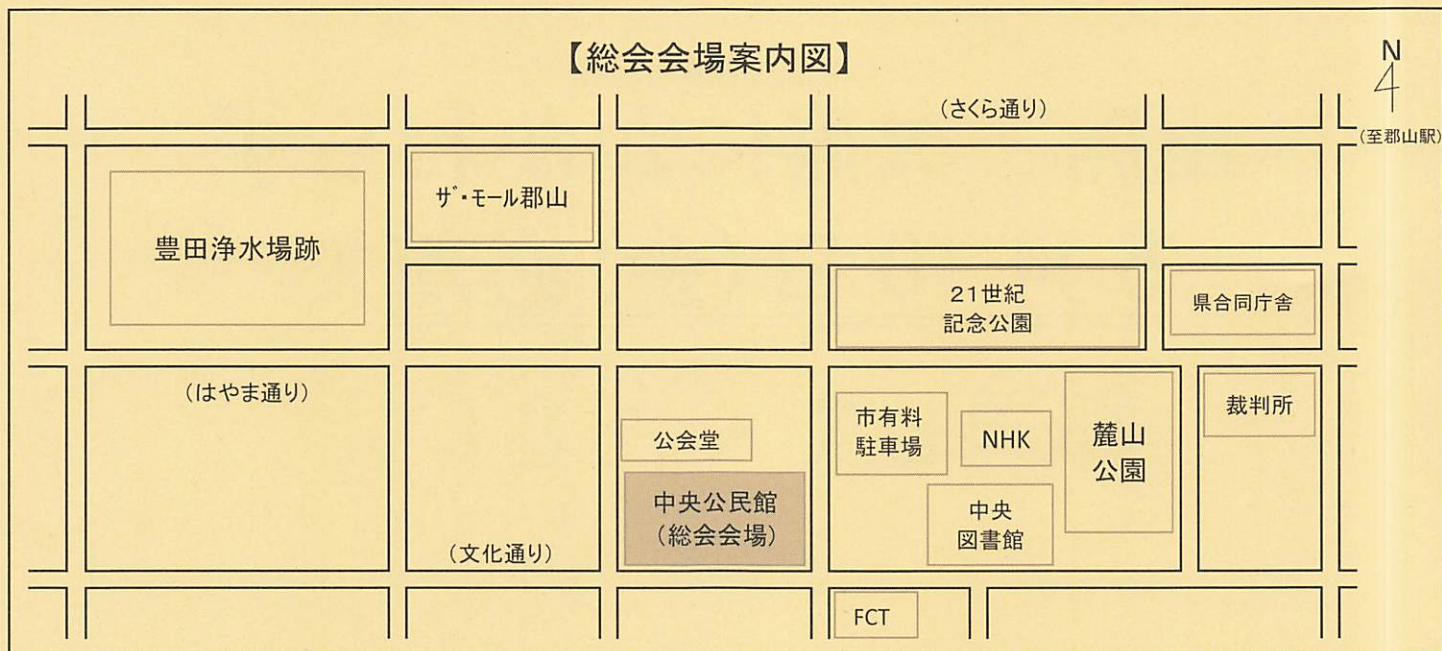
【総会会場案内図】

N

(さくら通り)

(至郡山駅)

豊田浄水場跡

ザ・モール郡山

21世紀
記念公園

県合同庁舎

(はやま通り)

裁判所

市有料
駐車場

NHK

麓山
公園

公会堂

中央公民館
(総会会場)

中央
図書館

(文化通り)

FCT